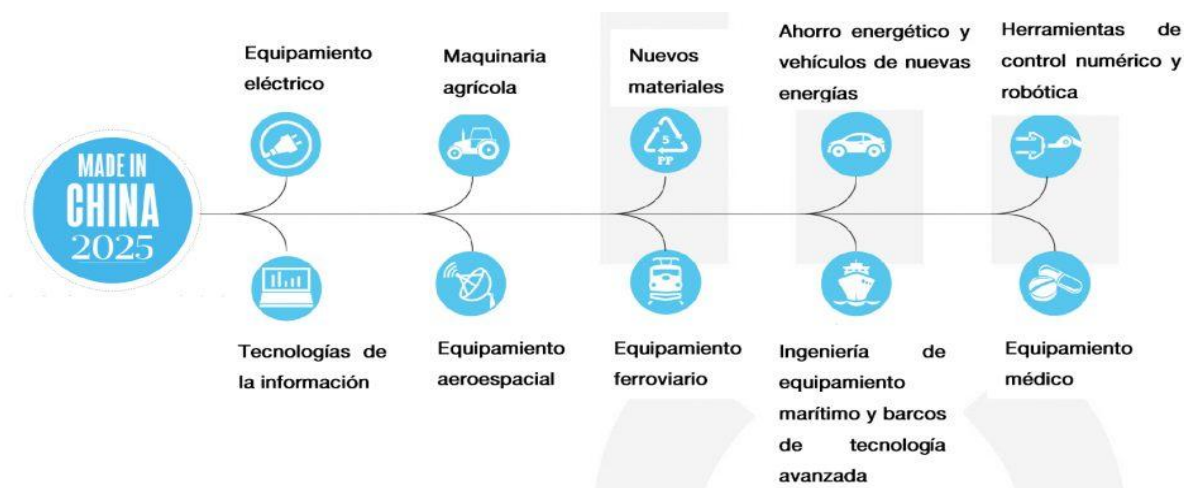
MADE IN CHINA 2025

Equipamiento eléctrico

Maquinaria agrícola

Nuevos materiales

5 PP

Ahorro energético y vehículos de nuevas energías

Herramientas de control numérico y robótica

Tecnologías de la información

Equipamiento aeroespacial

Equipamiento ferroviario

Ingeniería de equipamiento marítimo y barcos de tecnología avanzada

Equipamiento médico